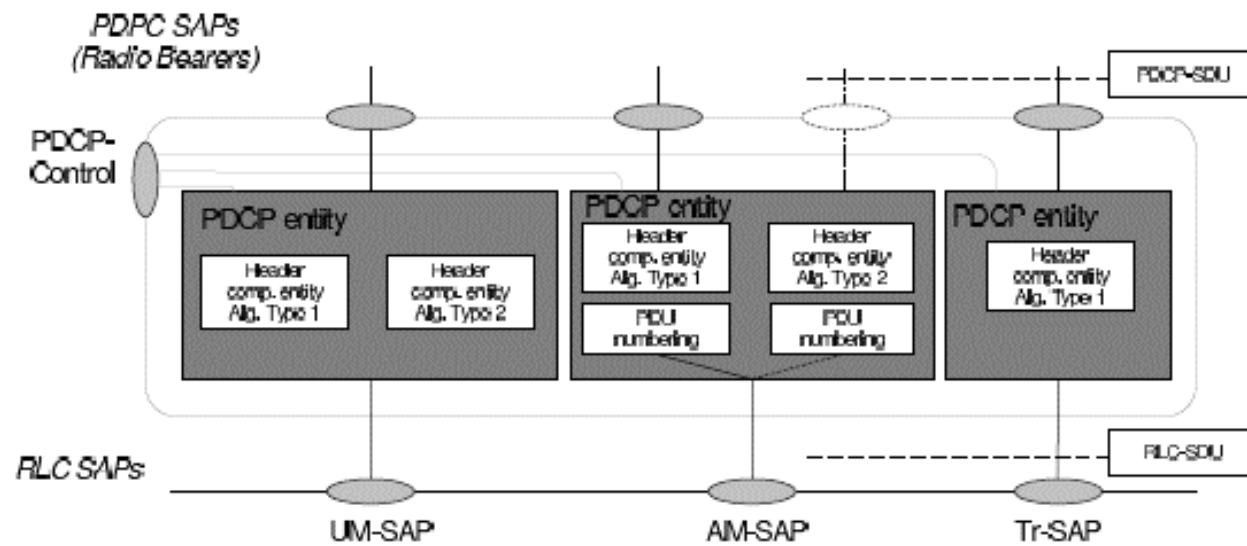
PDPC SAPs
(Radio Bearers)

PDCP-SDU

PDCP-Control

PDCP entity

Header comp. entity Alg. Type 1

Header comp. entity Alg. Type 2

PDCP entity

Header comp. entity Alg. Type 1

Header comp. entity Alg. Type 2

PDU numbering

PDU numbering

PDCP entity

Header comp. entity Alg. Type 1

RLC-SDU

RLC SAPs

UM-SAP

AM-SAP

Tr-SAP